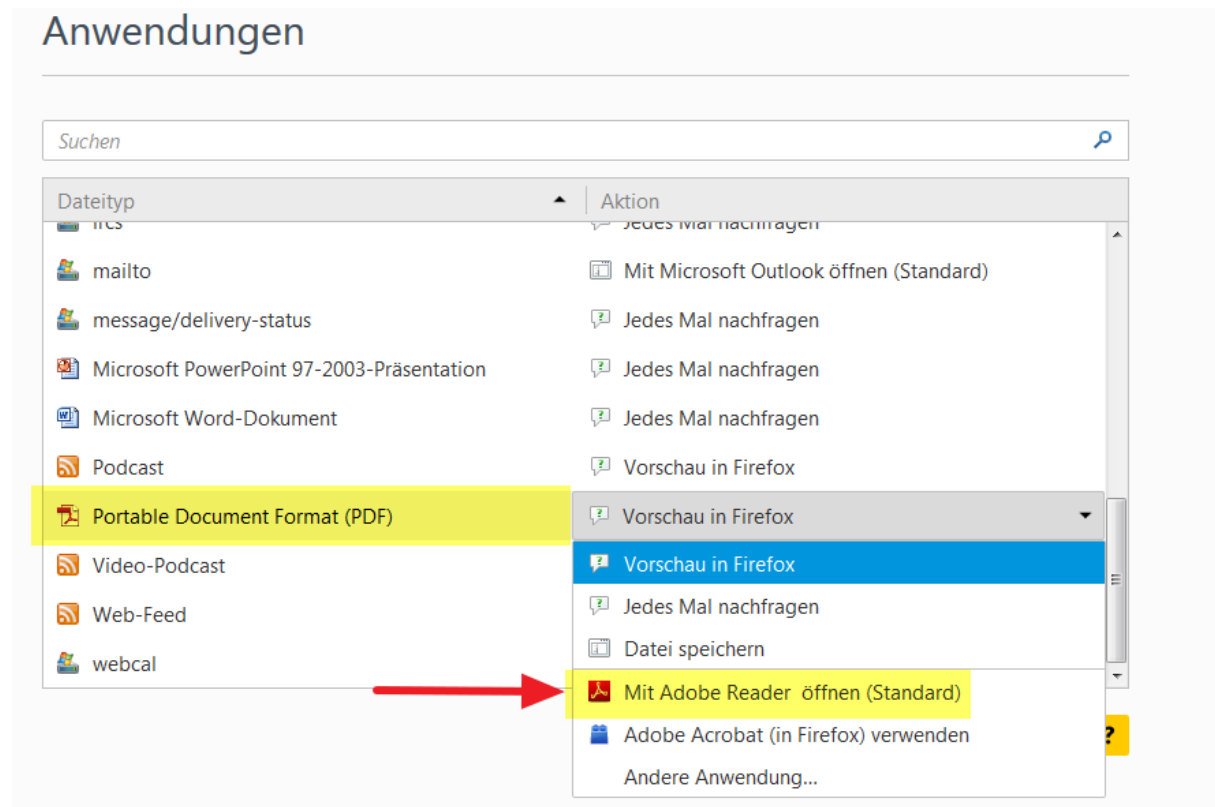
Anwendungen

Suchen

| Dateityp | Aktion |
|---|---|
| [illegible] | Jedes Mal nachfragen |
| mailto | Mit Microsoft Outlook öffnen (Standard) |
| message/delivery-status | Jedes Mal nachfragen |
| Microsoft PowerPoint 97-2003-Präsentation | Jedes Mal nachfragen |
| Microsoft Word-Dokument | Jedes Mal nachfragen |
| Podcast | Vorschau in Firefox |
| Portable Document Format (PDF) | Vorschau in Firefox |
| Video-Podcast | |
| Web-Feed | |
| webcal | |

Vorschau in Firefox
Jedes Mal nachfragen
Datei speichern
Mit Adobe Reader öffnen (Standard)
Adobe Acrobat (in Firefox) verwenden
Andere Anwendung...

?